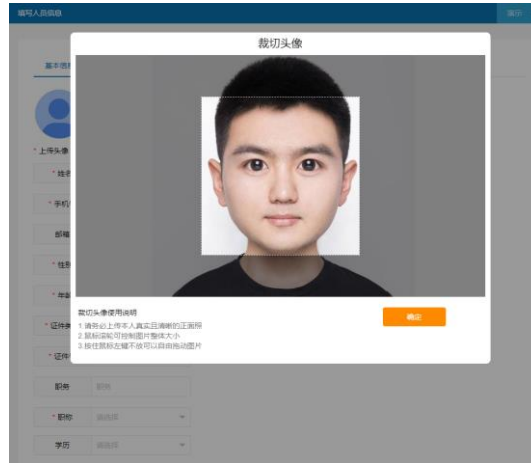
编写人员信息

保存

基本信息

* 上传头像

* 姓名

* 手机

邮箱

* 性别

* 年龄

* 证件类

* 证件

职务 职务

* 职称 请选择

学历 请选择

裁切头像

裁切头像使用说明
1.请务必上传本人真实且清晰的正面照
2.鼠标滚轮可控制图片整体大小
3.按住鼠标左键不放可以自由拖动图片

确定